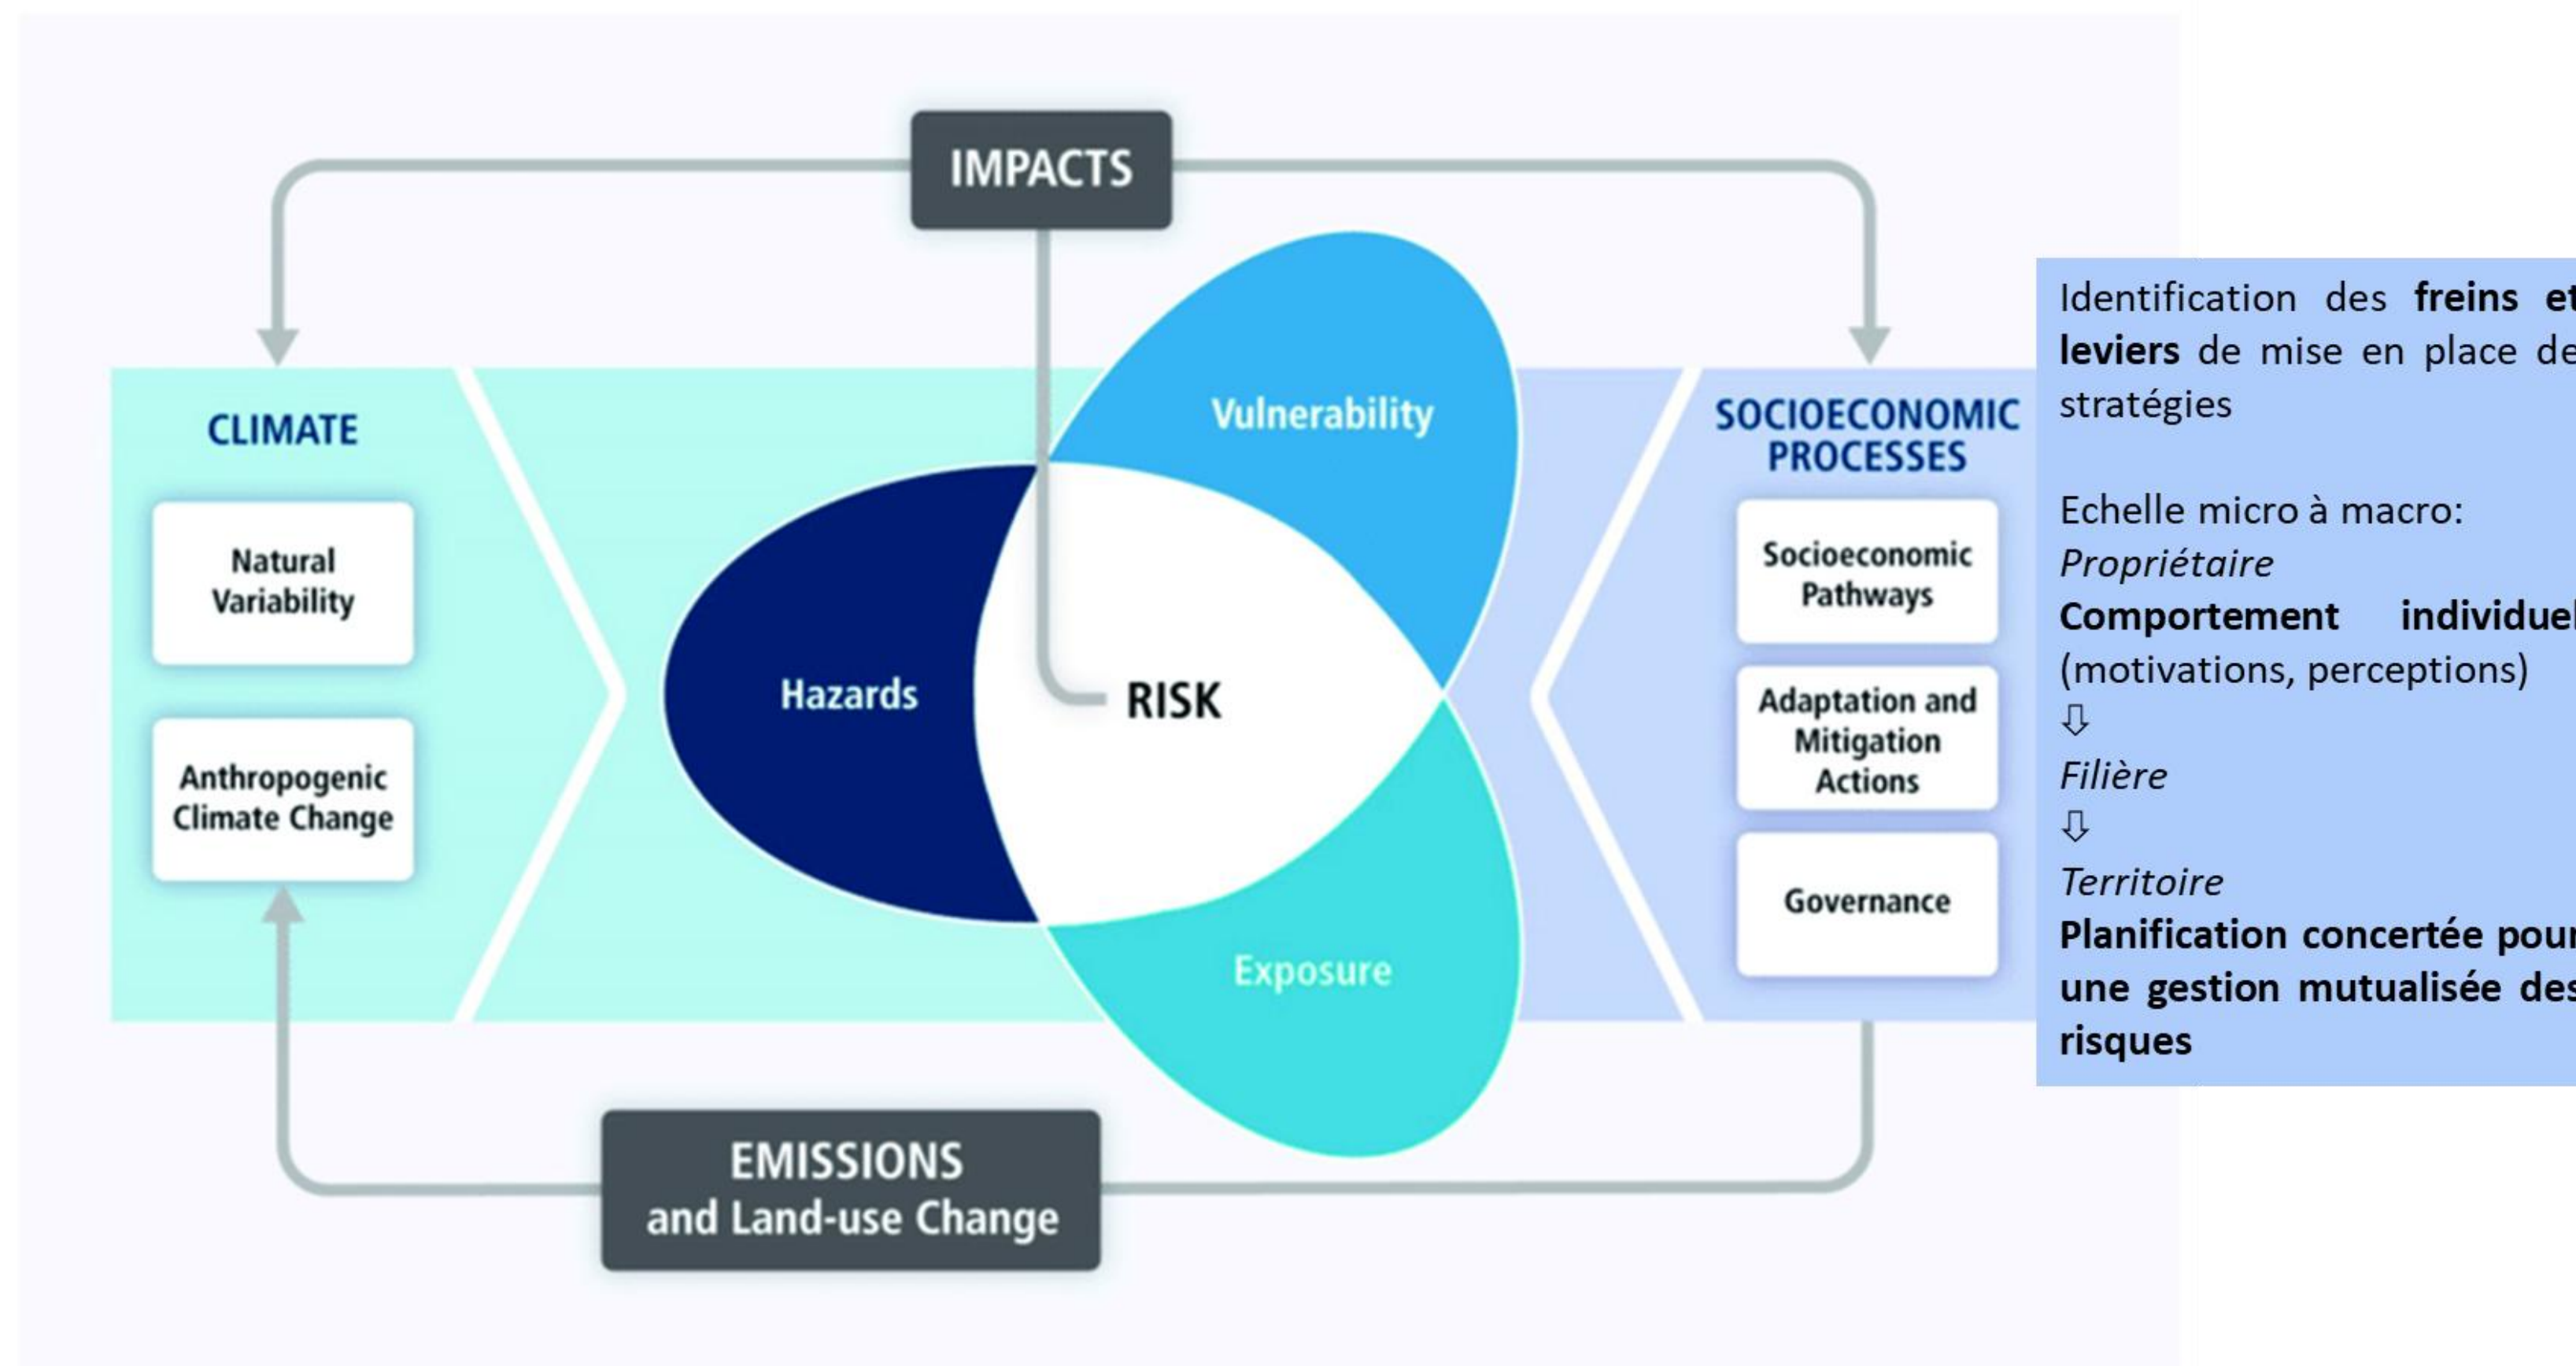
IMPACTS

CLIMATE

Natural Variability

Anthropogenic Climate Change

Vulnerability

Hazards

RISK

Exposure

SOCIOECONOMIC PROCESSES

Socioeconomic Pathways

Adaptation and Mitigation Actions

Governance

EMISSIONS and Land-use Change

Identification des **freins et leviers** de mise en place des stratégies

Echelle micro à macro:
*Propriétaire*
**Comportement individuel** (motivations, perceptions)
⇩
*Filière*
⇩
*Territoire*
**Planification concertée pour une gestion mutualisée des risques**